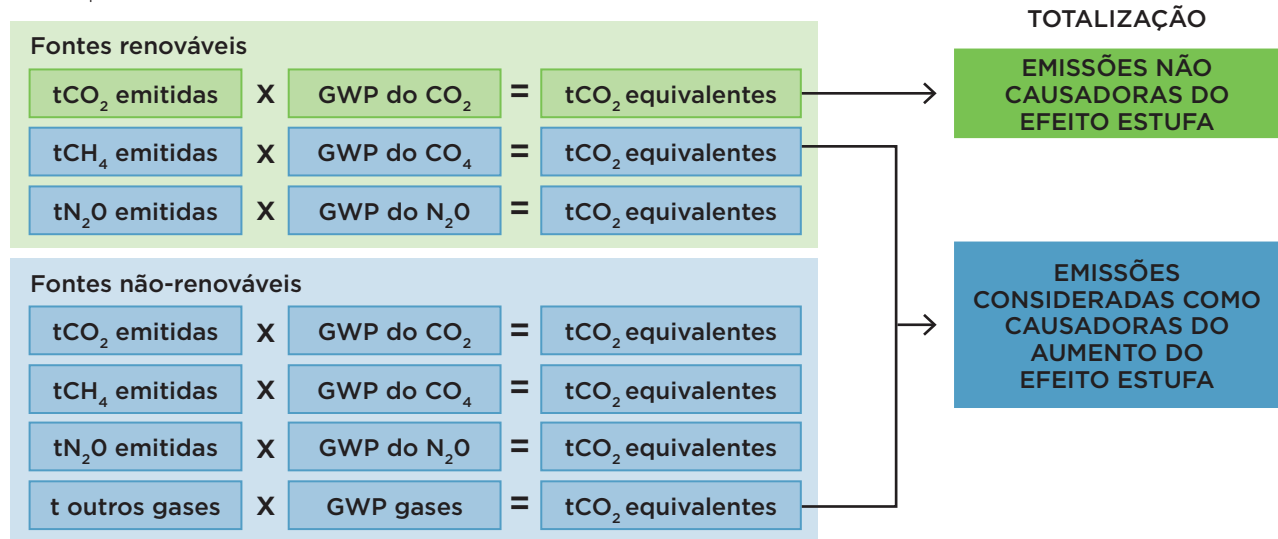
TOTALIZAÇÃO

Fontes renováveis

t$CO_2$ emitidas X GWP do $CO_2$ = t$CO_2$ equivalentes

t$CH_4$ emitidas X GWP do $CO_4$ = t$CO_2$ equivalentes

t$N_2$0 emitidas X GWP do $N_2$0 = t$CO_2$ equivalentes

EMISSÕES NÃO CAUSADORAS DO EFEITO ESTUFA

Fontes não-renováveis

t$CO_2$ emitidas X GWP do $CO_2$ = t$CO_2$ equivalentes

t$CH_4$ emitidas X GWP do $CO_4$ = t$CO_2$ equivalentes

t$N_2$0 emitidas X GWP do $N_2$0 = t$CO_2$ equivalentes

t outros gases X GWP gases = t$CO_2$ equivalentes

EMISSÕES CONSIDERADAS COMO CAUSADORAS DO AUMENTO DO EFEITO ESTUFA